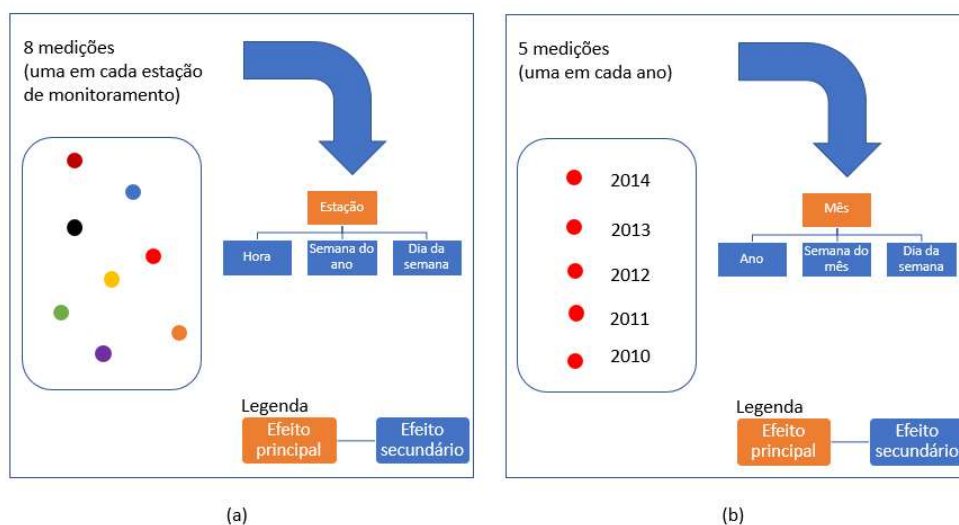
8 medições
(uma em cada estação de monitoramento)

Estação

Hora

Semana do ano

Dia da semana

Legenda

Efeito principal

Efeito secundário

(a)

5 medições
(uma em cada ano)

2014

2013

2012

2011

2010

Mês

Ano

Semana do mês

Dia da semana

Legenda

Efeito principal

Efeito secundário

(b)